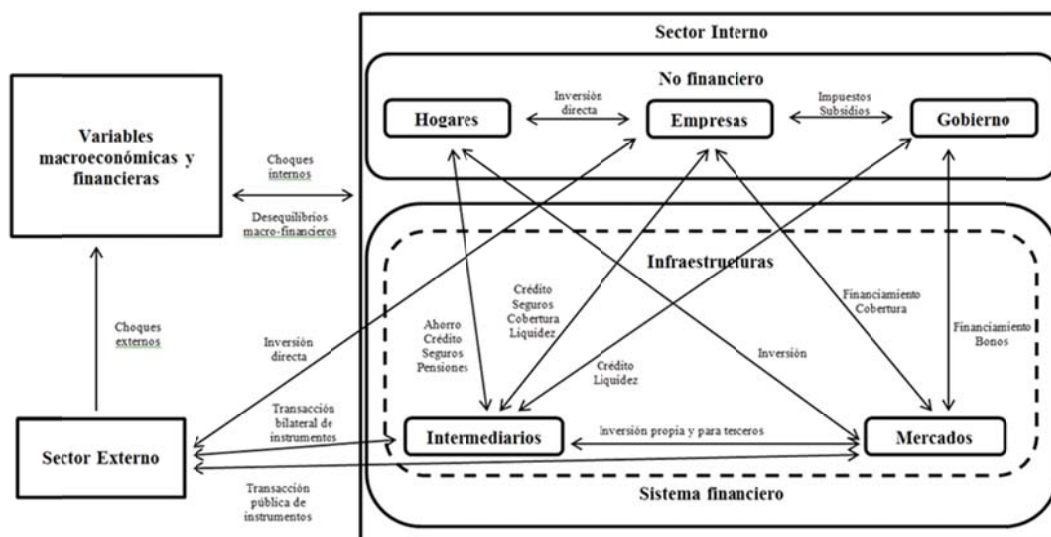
Sector Interno

No financiero

Hogares

Inversión directa

Empresas

Impuestos Subsidios

Gobierno

Variables macroeconómicas y financieras

Choques internos

Desequilibrios macro-financieros

Infraestructuras

Crédito Seguros Cobertura Liquidez

Financiamiento Cobertura

Financiamiento Bonos

Choques externos

Inversión directa

Ahorro Crédito Seguros Pensiones

Crédito Liquidez

Inversión

Transacción bilateral de instrumentos

Intermediarios

Inversión propia y para terceros

Mercados

Sector Externo

Transacción pública de instrumentos

Sistema financiero